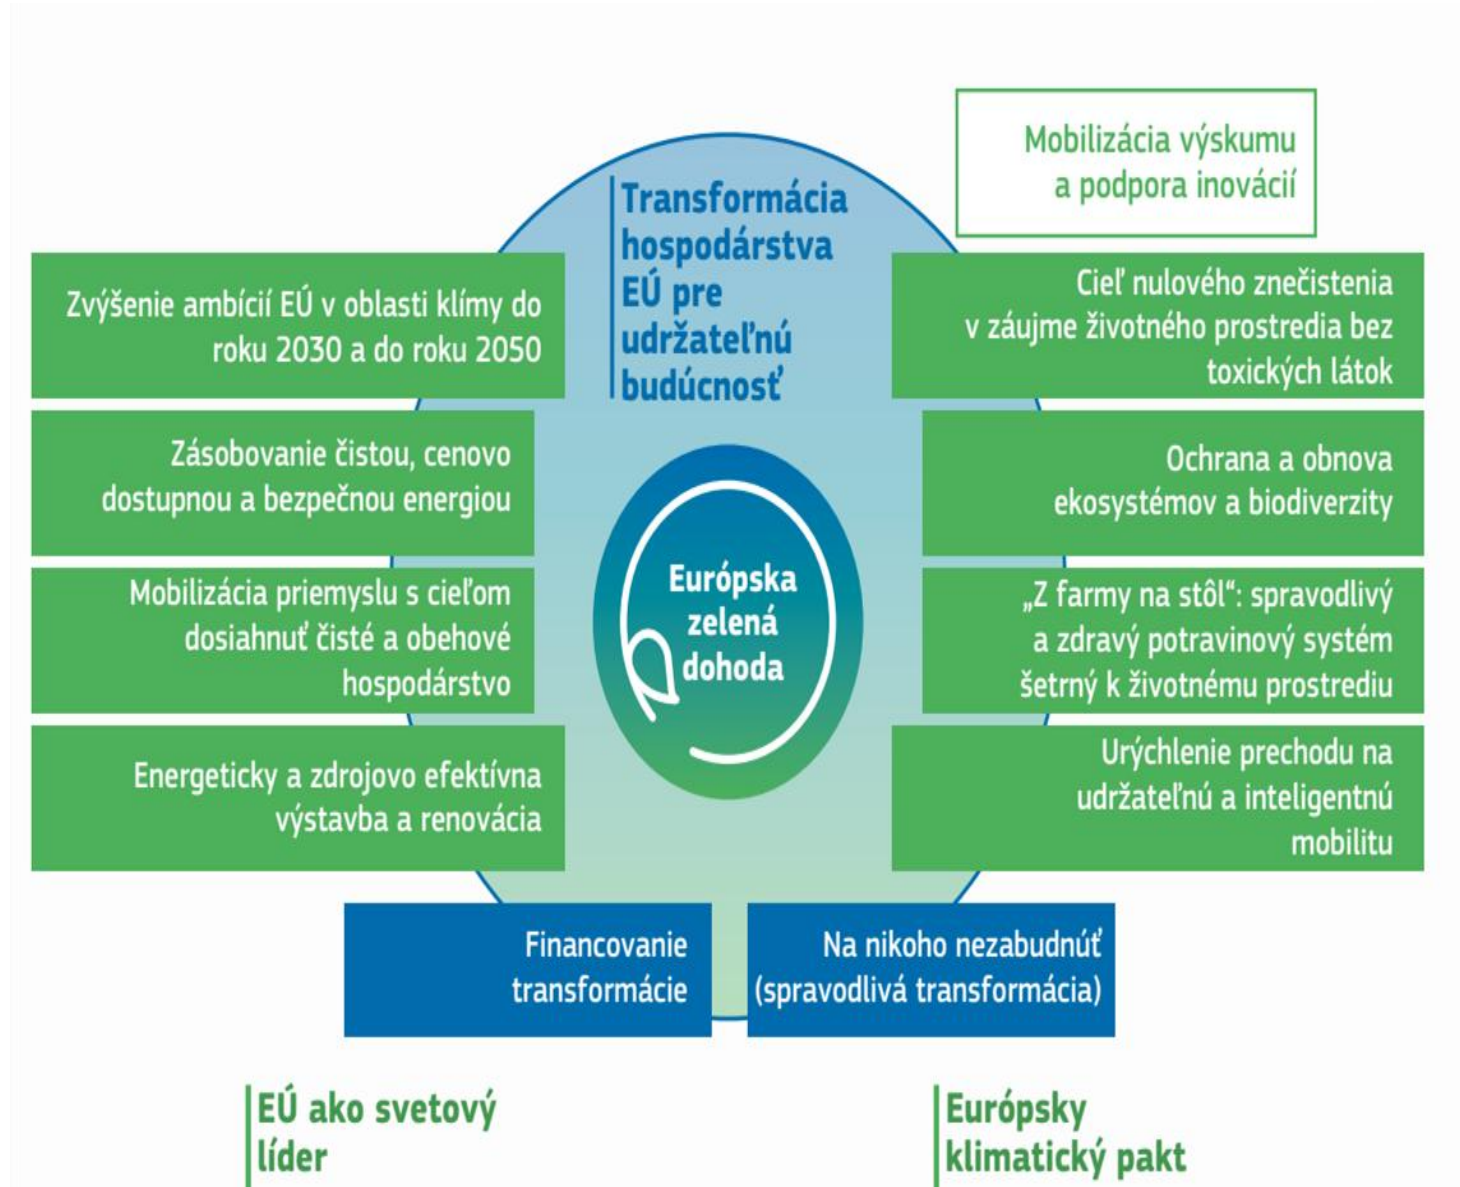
Mobilizácia výskumu a podpora inovácií

Transformácia hospodárstva EÚ pre udržateľnú budúcnosť

Zvýšenie ambícií EÚ v oblasti klímy do roku 2030 a do roku 2050

Zásobovanie čistou, cenovo dostupnou a bezpečnou energiou

Mobilizácia priemyslu s cieľom dosiahnuť čisté a obehové hospodárstvo

Energeticky a zdrojovo efektívna výstavba a renovácia

Cieľ nulového znečistenia v záujme životného prostredia bez toxických látok

Ochrana a obnova ekosystémov a biodiverzity

„Z farmy na stôl“: spravodlivý a zdravý potravinový systém šetrný k životnému prostrediu

Urýchlenie prechodu na udržateľnú a inteligentnú mobilitu

Európska zelená dohoda

Financovanie transformácie

Na nikoho nezabudnúť (spravodlivá transformácia)

EÚ ako svetový líder

Európsky klimatický pakt